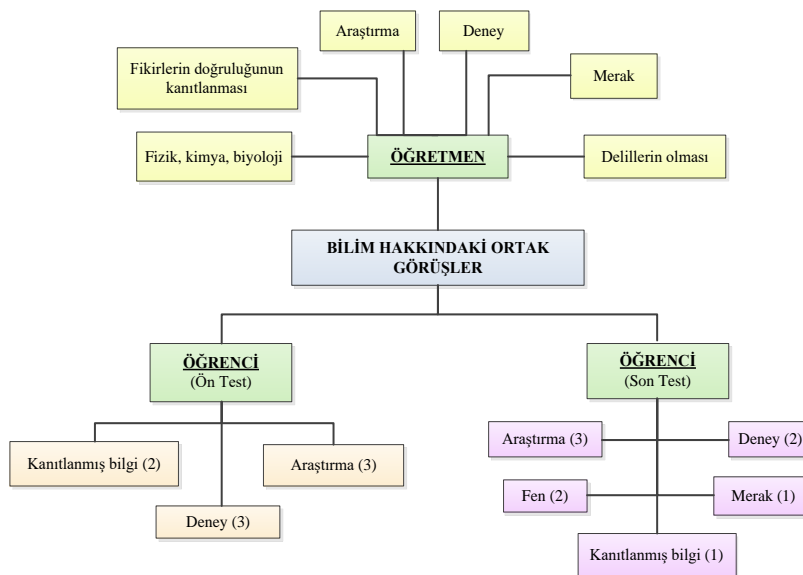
Araştırma

Deney

Fikirlerin doğruluğunun kanıtlanması

Merak

Fizik, kimya, biyoloji

ÖĞRETMEN

Delillerin olması

BİLİM HAKKINDAKİ ORTAK GÖRÜŞLER

ÖĞRENCİ
(Ön Test)

ÖĞRENCİ
(Son Test)

Kanıtlanmış bilgi (2)

Araştırma (3)

Deney (3)

Araştırma (3)

Deney (2)

Fen (2)

Merak (1)

Kanıtlanmış bilgi (1)